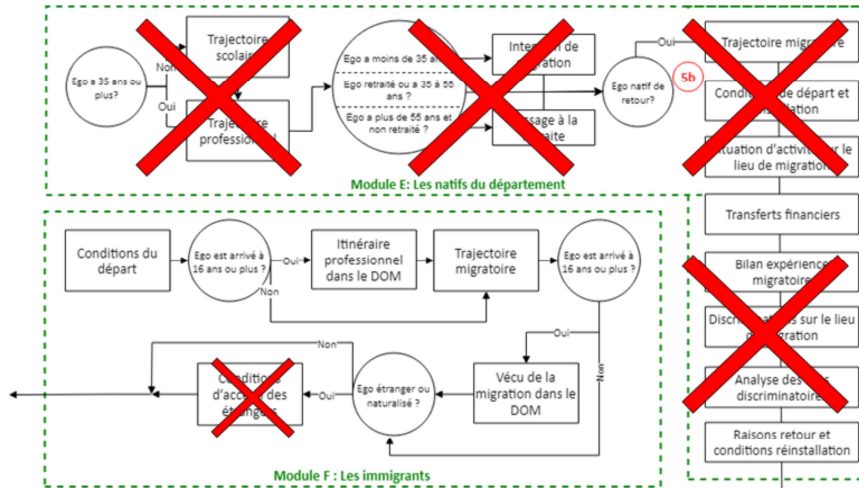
Ego a 35 ans ou plus?

Non

Oui

Trajectoire scolaire

Trajectoire professionnel

Ego a moins de 35 ans

Ego retraité ou a 35 à 55 ans ?

Ego a plus de 55 ans et non retraité ?

Intention de migration

Passage à la retraite

Oui

Ego natif de retour?

5b

Trajectoire migratoire

Conditions de départ et installation

Situation d'activité sur le lieu de migration

Module E: Les natifs du département

Transferts financiers

Conditions du départ

Ego est arrivé à 16 ans ou plus ?

Oui

Non

Itinéraire professionnel dans le DOM

Trajectoire migratoire

Ego est arrivé à 16 ans ou plus ?

Bilan expérience migratoire

Discriminations sur le lieu de migration

Oui

Non

Non

Vécu de la migration dans le DOM

Ego étranger ou naturalisé ?

Oui

Conditions d'accès des étrangers

Analyse des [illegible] discriminatoires

Raisons retour et conditions réinstallation

Module F : Les immigrants